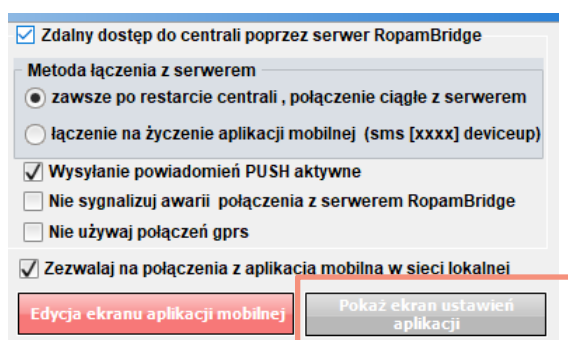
Zdalny dostęp do centrali poprzez serwer RopamBridge

Metoda łączenia z serwerem

zawsze po restarcie centrali , połączenie ciągłe z serwerem

łączenie na życzenie aplikacji mobilnej (sms [xxxx] deviceup)

Wysyłanie powiadomień PUSH aktywne

Nie sygnalizuj awarii połączenia z serwerem RopamBridge

Nie używaj połączeń gprs

Zezwalaj na połączenia z aplikacja mobilna w sieci lokalnej

Edycja ekranu aplikacji mobilnej

Pokaż ekran ustawień aplikacji